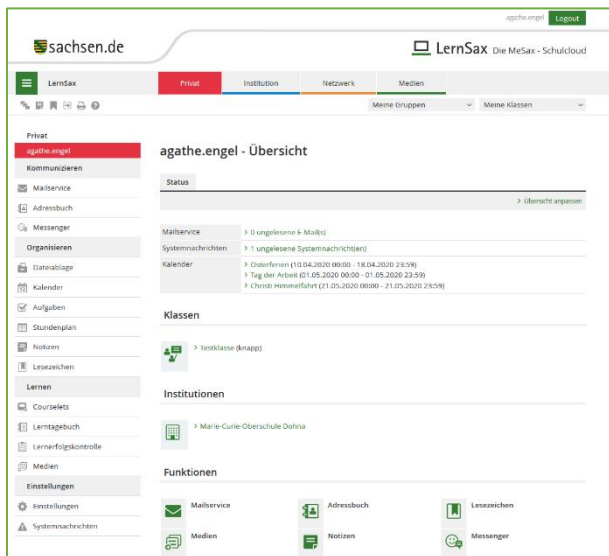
agathe.engel Logout

sachsen.de

LernSax Die MeSax - Schulcloud

LernSax

Privat Institution Netzwerk Medien

Meine Gruppen Meine Klassen

Privat
agathe.engel
Kommunizieren
Mailservice
Adressbuch
Messenger
Organisieren
Dateiablage
Kalender
Aufgaben
Stundenplan
Notizen
Lesezeichen
Lernen
Courselets
Lerntagebuch
Lernerfolgskontrolle
Medien
Einstellungen
Einstellungen
Systemnachrichten

agathe.engel - Übersicht

Status

> Übersicht anpassen

| | |
|---|---|
| Mailservice | > 0 ungelesene E-Mail(s) |
| Systemnachrichten | > 1 ungelesene Systemnachricht(en) |
| Kalender | > Osterferien (10.04.2020 00:00 - 18.04.2020 23:59)<br>> Tag der Arbeit (01.05.2020 00:00 - 01.05.2020 23:59)<br>> Christi Himmelfahrt (21.05.2020 00:00 - 21.05.2020 23:59) |

Klassen

> Testklasse (knapp)

Institutionen

> Marie-Curie-Oberschule Dohna

Funktionen

Mailservice
Adressbuch
Lesezeichen
Medien
Notizen
Messenger